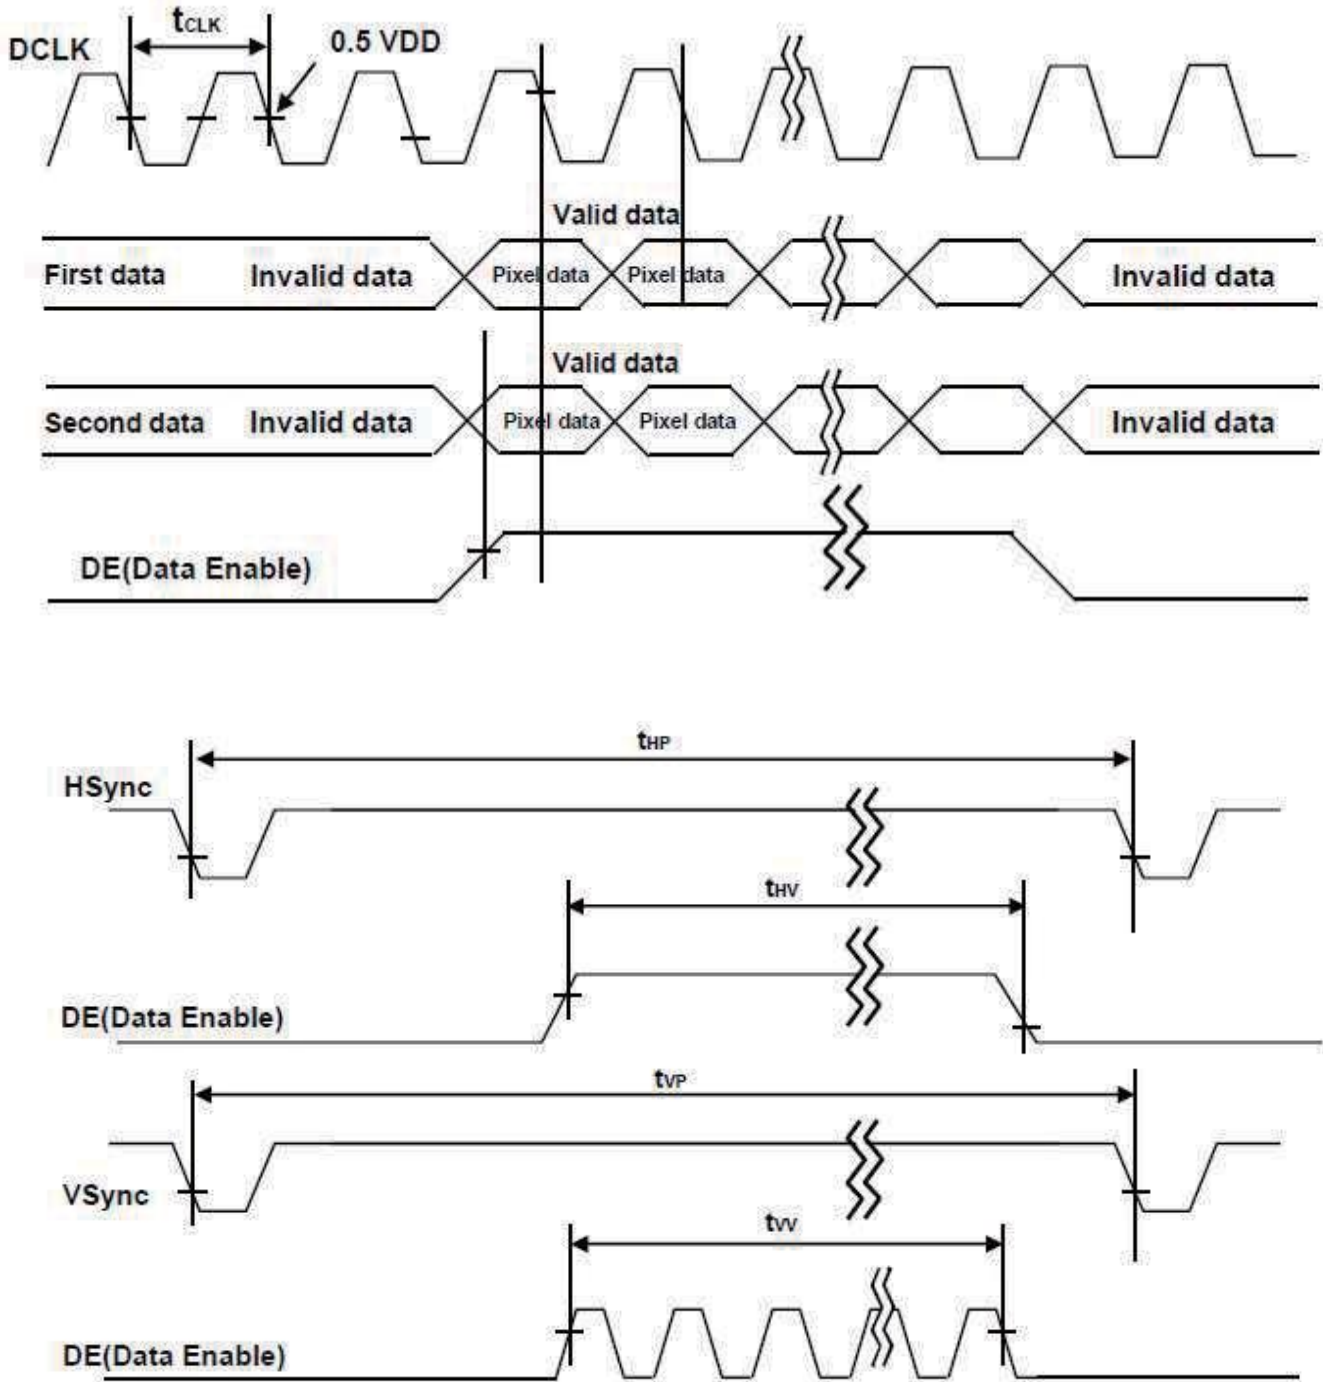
$t_{CLK}$

DCLK

0.5 VDD

Valid data

First data

Invalid data

Pixel data

Pixel data

Invalid data

Valid data

Second data

Invalid data

Pixel data

Pixel data

Invalid data

DE(Data Enable)

$t_{HP}$

HSync

$t_{HV}$

DE(Data Enable)

$t_{VP}$

VSync

$t_{VV}$

DE(Data Enable)